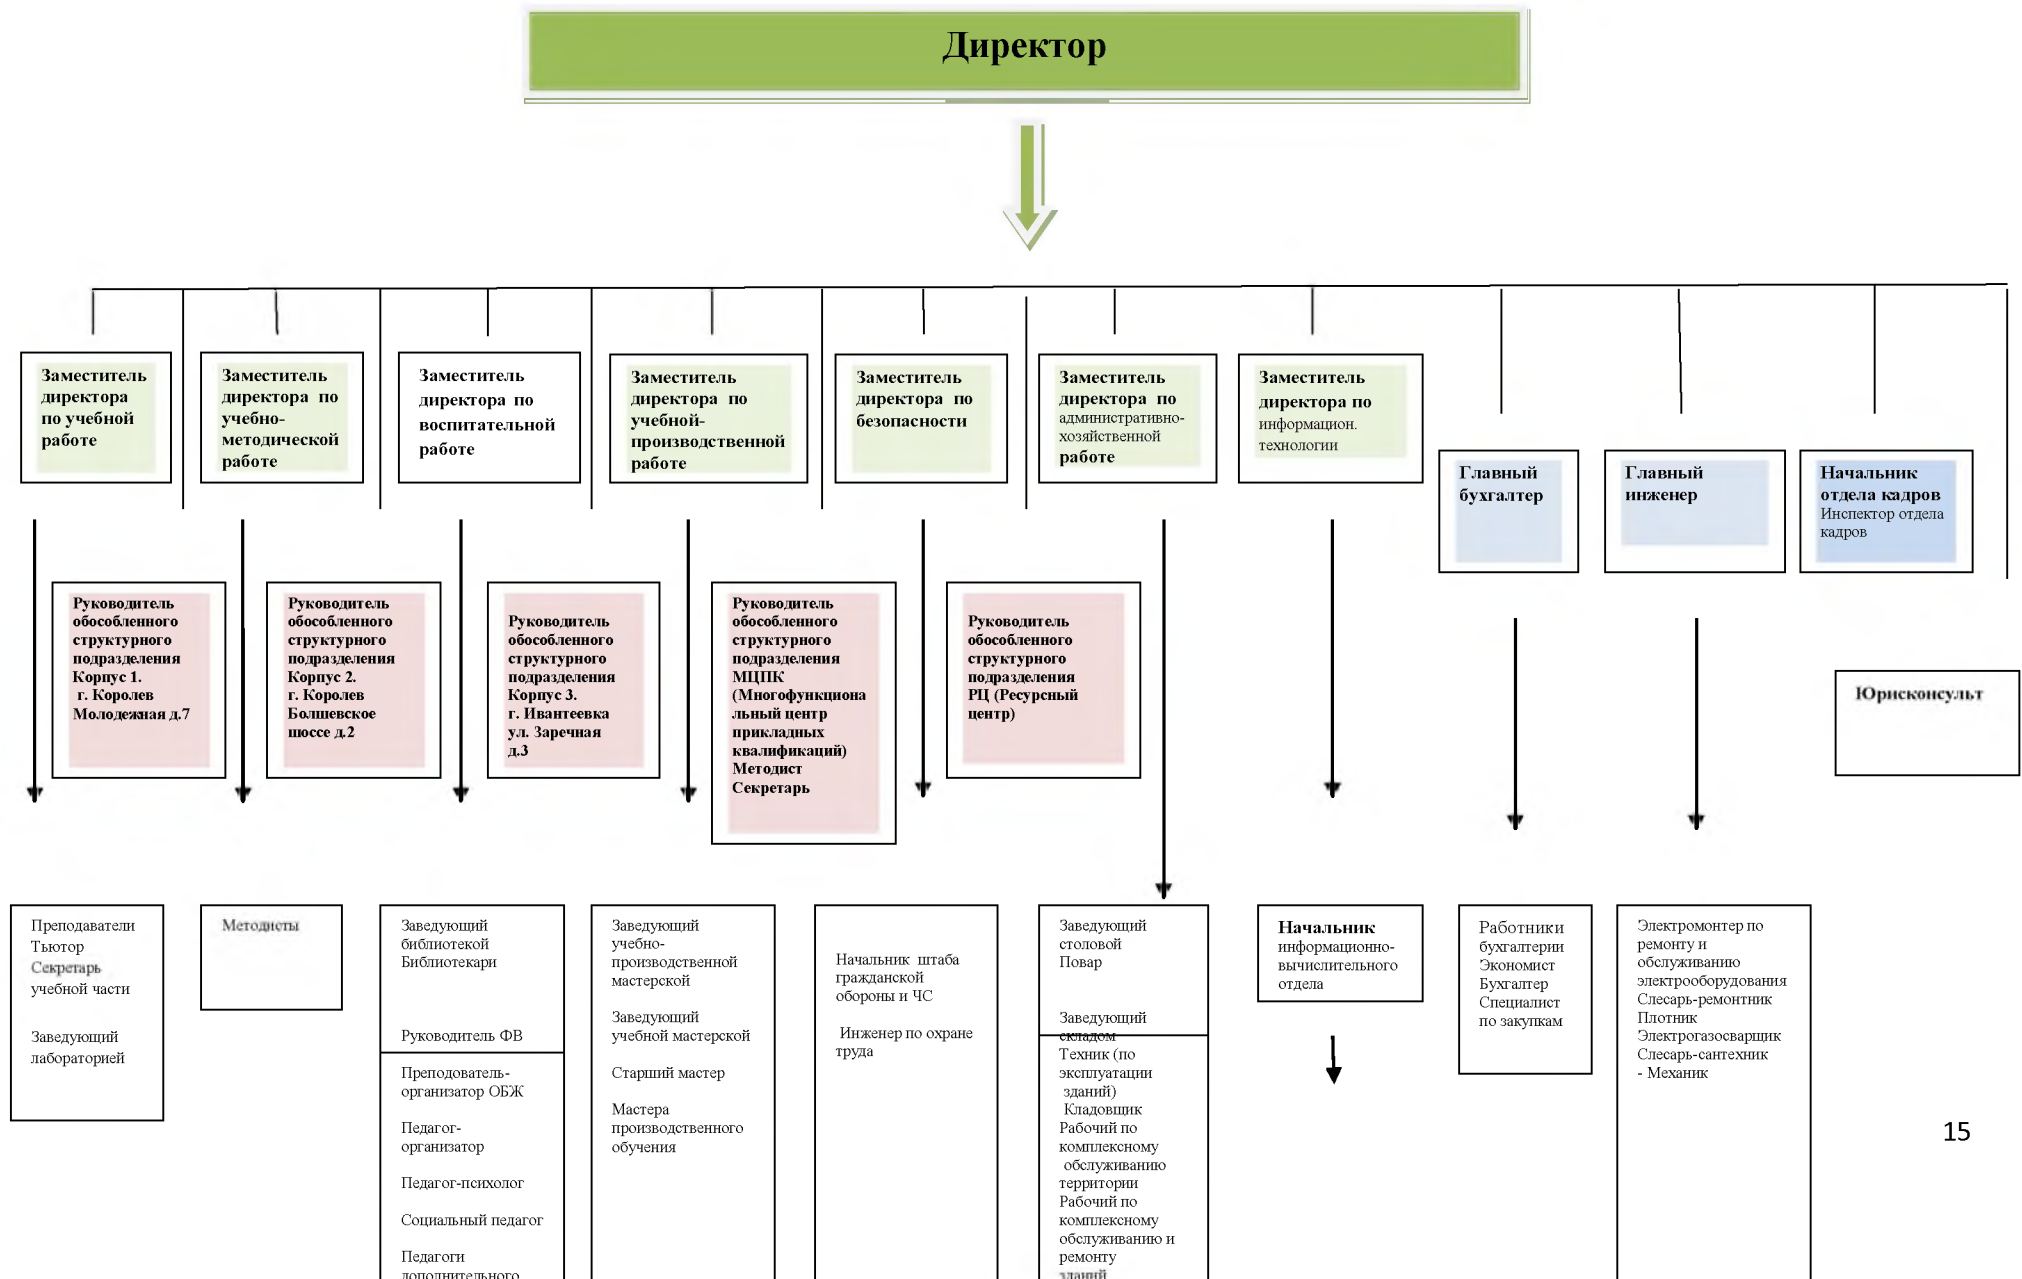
Директор

Заместитель директора по учебной работе

Заместитель директора по учебно-методической работе

Заместитель директора по воспитательной работе

Заместитель директора по учебной-производственной работе

Заместитель директора по безопасности

Заместитель директора по административно-хозяйственной работе

Заместитель директора по информацион. технологии

Главный бухгалтер

Главный инженер

Начальник отдела кадров Инспектор отдела кадров

Руководитель обособленного структурного подразделения Корпус 1. г. Королев Молодежная д.7

Руководитель обособленного структурного подразделения Корпус 2. г. Королев Болшевское шоссе д.2

Руководитель обособленного структурного подразделения Корпус 3. г. Ивантеевка ул. Заречная д.3

Руководитель обособленного структурного подразделения МЦПК (Многофункциональный центр прикладных квалификаций) Методист Секретарь

Руководитель обособленного структурного подразделения РЦ (Ресурсный центр)

Юрисконсульт

Преподаватели Тьютор Секретарь учебной части

Заведующий лабораторией

Методисты

Заведующий библиотекой Библиотекари

Руководитель ФВ

Преподаватель-организатор ОБЖ

Педагог-организатор

Педагог-психолог

Социальный педагог

Педагоги дополнительного

Заведующий учебно-производственной мастерской

Заведующий учебной мастерской

Старший мастер

Мастера производственного обучения

Начальник штаба гражданской обороны и ЧС

Инженер по охране труда

Заведующий столовой Повар

Заведующий складом

Техник (по эксплуатации зданий) Кладовщик Рабочий по комплексному обслуживанию территории Рабочий по комплексному обслуживанию и ремонту зданий

Начальник информационно-вычислительного отдела

Работники бухгалтерии Экономист Бухгалтер Специалист по закупкам

Электромонтер по ремонту и обслуживанию электрооборудования Слесарь-ремонтник Плотник Электрогазосварщик Слесарь-сантехник - Механик

15